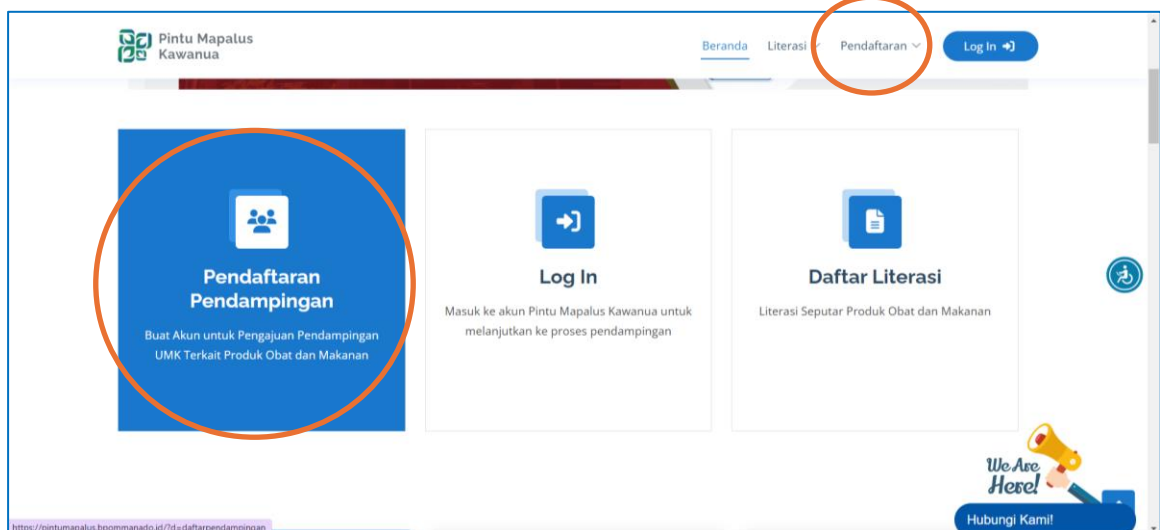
Pintu Mapalus Kawanua

Beranda Literasi Pendaftaran Log In

Pendaftaran Pendampingan

Buat Akun untuk Pengajuan Pendampingan UMK Terkait Produk Obat dan Makanan

Log In

Masuk ke akun Pintu Mapalus Kawanua untuk melanjutkan ke proses pendampingan

Daftar Literasi

Literasi Seputar Produk Obat dan Makanan

We Are Here!

Hubungi Kami!

https://pintumapalus.bpommanado.id/?d=daftarpendampingan